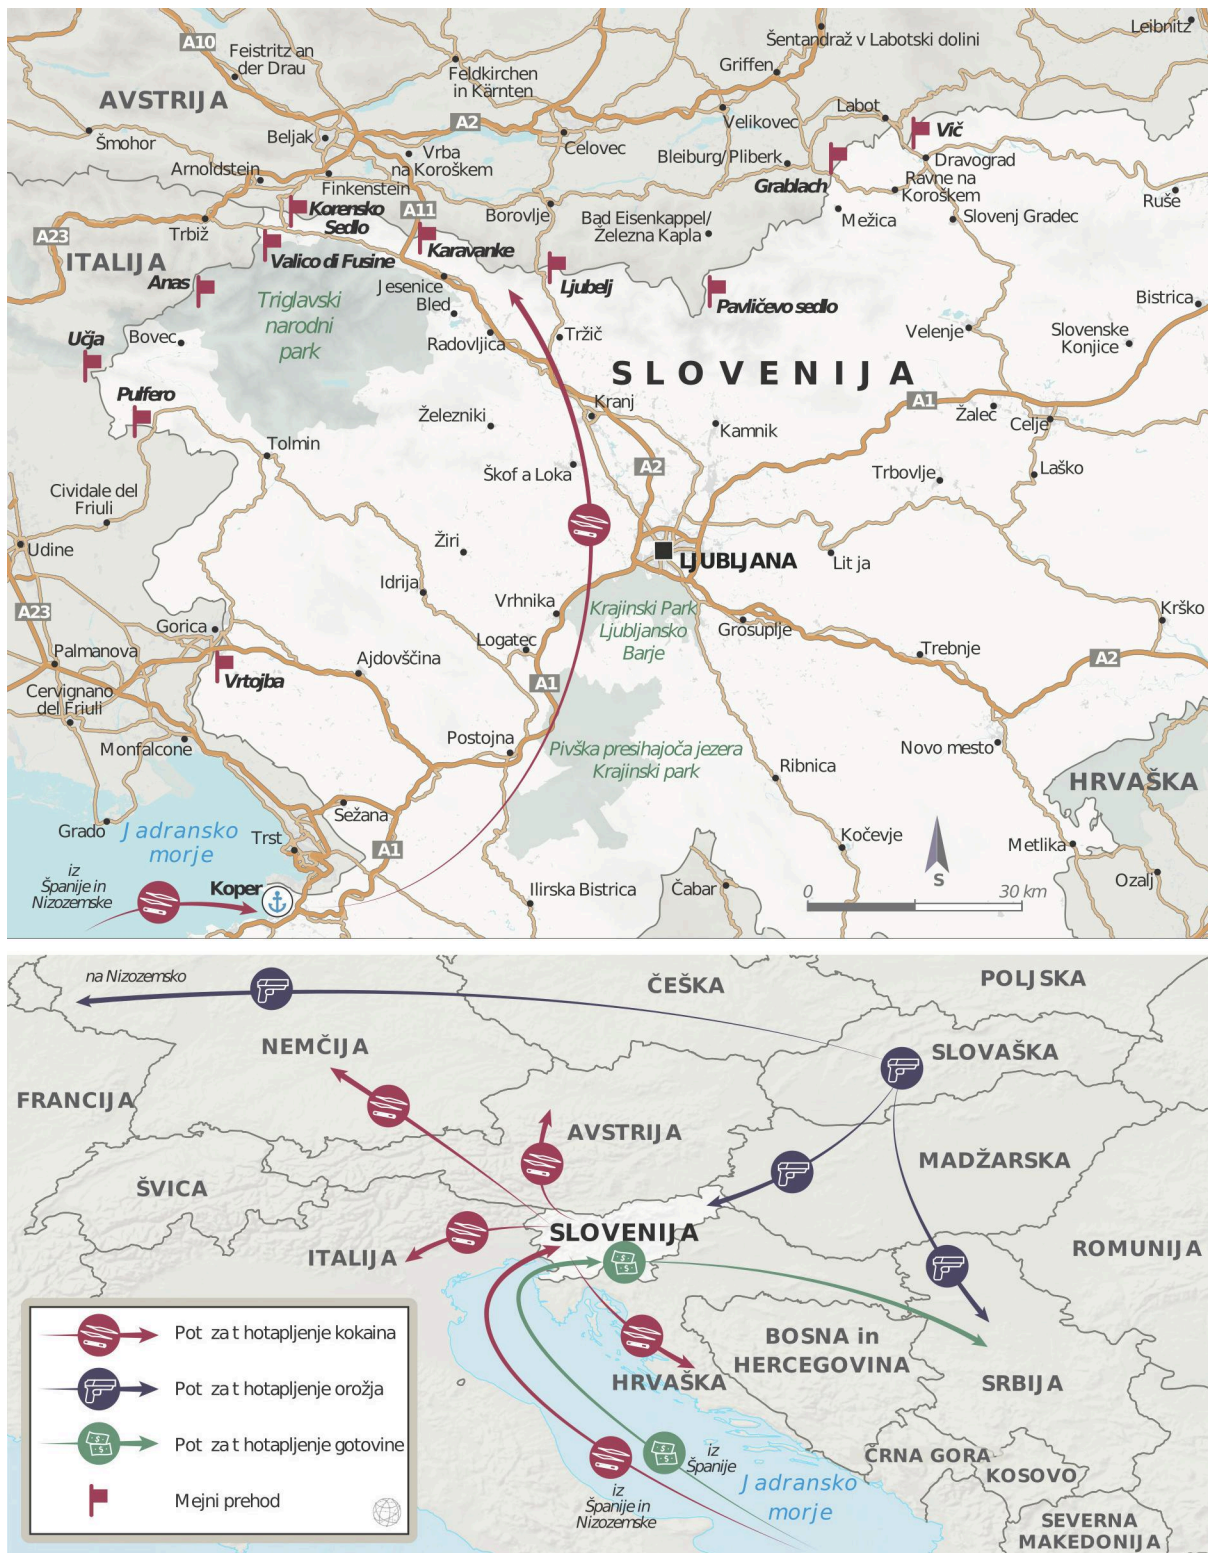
A10
Feistritz an der Drau
Feldkirchen in Kärnten
Šentandraž v Labotski dolini
Leibnitz
Griffen
AVSTRIJA
A2
Labot
Šmohor
Beljak
Velikovec
Vič
Vrba na Koroškem
Celovec
Bleiburg/ Pliberk
Dravograd
Arnoldstein
Finkenstein
Grablach
Ravne na Koroškem
Korensko Sedlo
A11
Borovlje
Bad Eisenkappel/ Železna Kapla
Mežica
Slovenj Gradec
Ruše
A23
Trbiž
Valico di Fusine
Karavanke
ITALIJA
Anas
Triglavski narodni park
Jesenice
Ljubelj
Pavličevo sedlo
Bled
Bistrica
Učja
Bovec
Radovljica
Tržič
Velenje
Slovenske Konjice
SLOVENIJA
Pulfero
Kranj
A1
Žalec
Celje
Železniki
Kamnik
Tolmin
A2
Trbovlje
Laško
Škof a Loka
Cividale del Friuli
Udine
Žiri
LJUBLJANA
Lit ja
Idrija
Vrhnika
Krajinski Park Ljubljansko Barje
Krško
A23
Gorica
Grosuplje
Logatec
Palmanova
Trebnje
Ajdovščina
A2
Vrtojba
A1
Cervignano del Friuli
Postojna
Pivška presihajoča jezera Krajinski park
Monfalcone
Ribnica
Novo mesto
HRVAŠKA
Sežana
Grado
Jadransko morje
Trst
Kočevje
Metlika
A1
S
iz Španije in Nizozemske
Koper
Ilirska Bistrica
Čabar
Ozalj
0
30 km

na Nizozemsko
ČEŠKA
POLJSKA
NEMČIJA
SLOVAŠKA
FRANCIJA
AVSTRIJA
MADŽARSKA
ŠVICA
SLOVENIJA
ROMUNIJA
ITALIJA
BOSNA in HERCEGOVINA
HRVAŠKA
SRBIJA
Pot za t hotapljenje kokaina
Pot za t hotapljenje orožja
Pot za t hotapljenje gotovine
Mejni prehod
iz Španije
ČRNA GORA
KOSOVO
Jadransko morje
iz Španije in Nizozemske
SEVERNA MAKEDONIJA